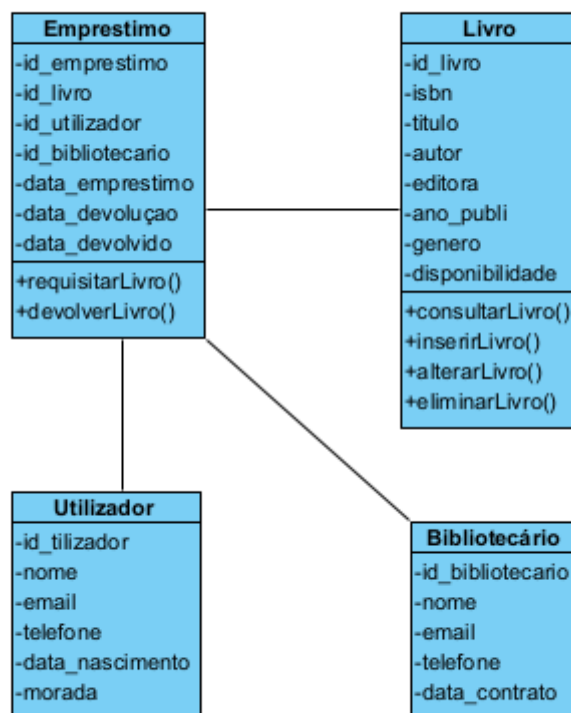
Emprestimo
-id_emprestimo
-id_livro
-id_utilizador
-id_bibliotecario
-data_emprestimo
-data_devoluçao
-data_devolvido
+requisitarLivro()
+devolverLivro()

Livro
-id_livro
-isbn
-titulo
-autor
-editora
-ano_publi
-genero
-disponibilidade
+consultarLivro()
+inserirLivro()
+alterarLivro()
+eliminarLivro()

Utilizador
-id_tilizador
-nome
-email
-telefone
-data_nascimento
-morada

Bibliotecário
-id_bibliotecario
-nome
-email
-telefone
-data_contrato